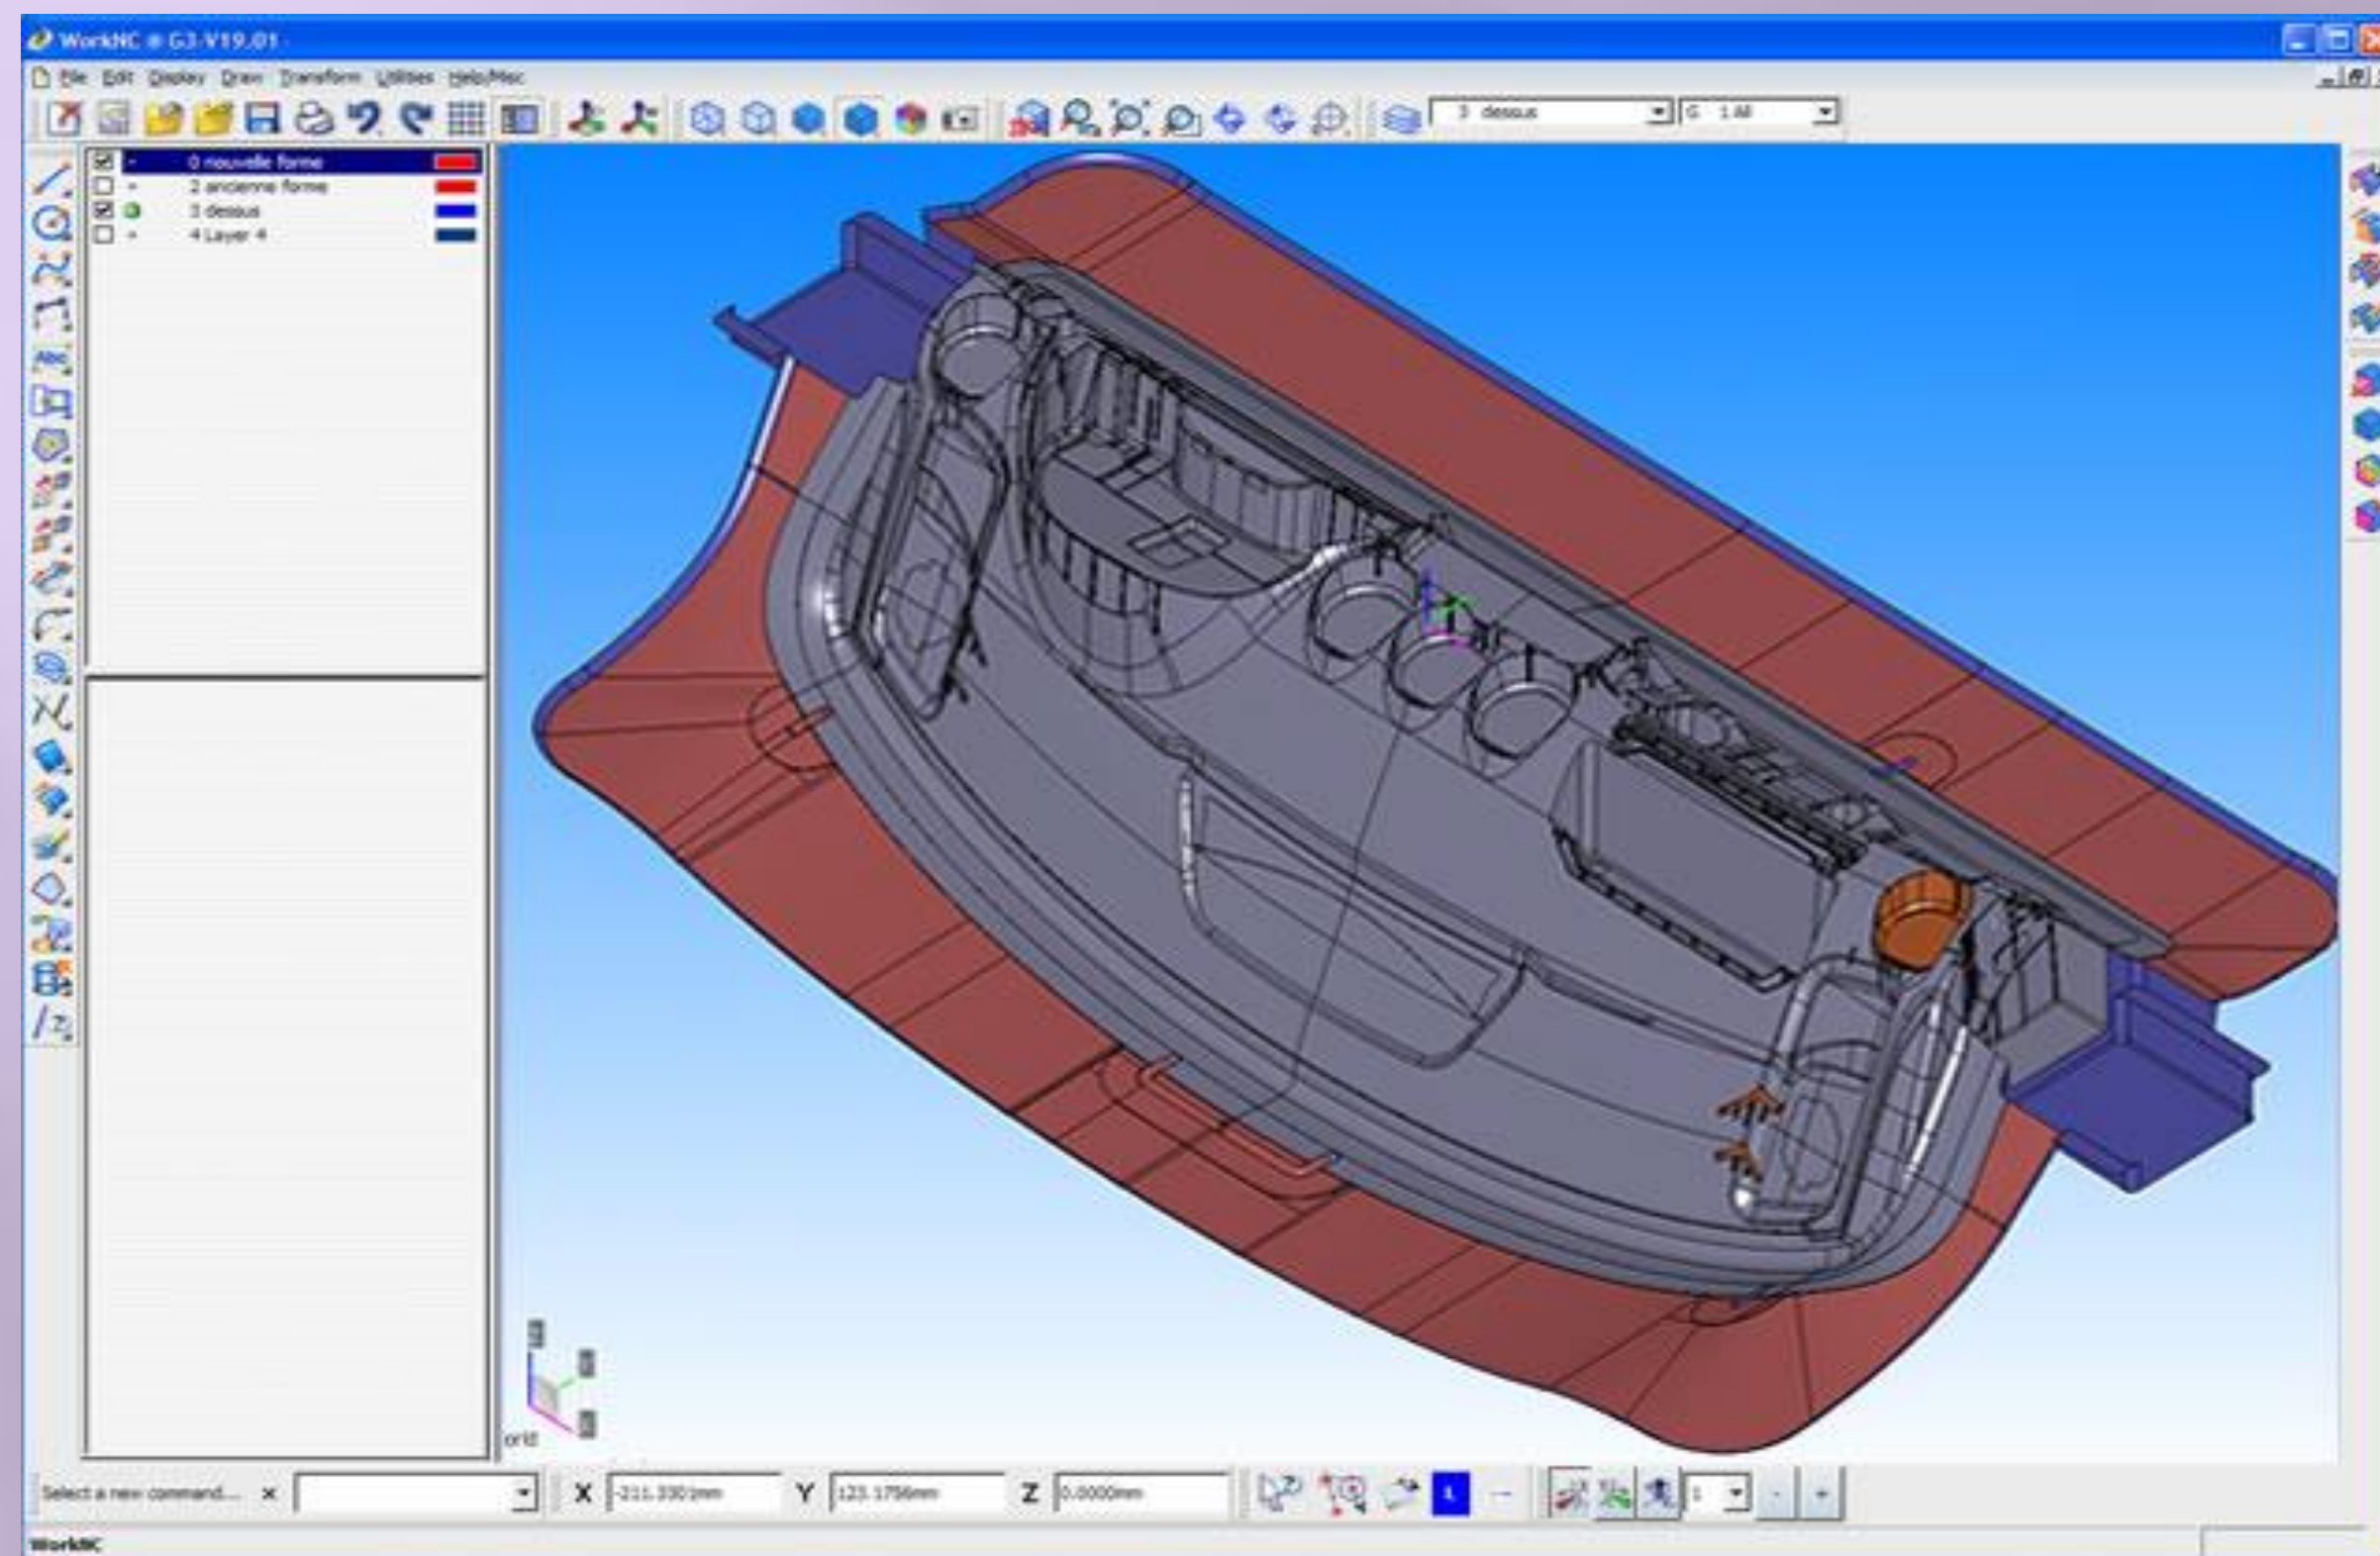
WorkNC ® G3-V19.01

File Edit Display Draw Transform Utilities Help/Misc

3 dessus
G 1 All

0 nouvelle forme
2 ancienne forme
3 dessus
4 Layer 4

orld

Select a new command... ×
X -211.3301mm Y 123.1756mm Z 0.0000mm
1

WorkNC